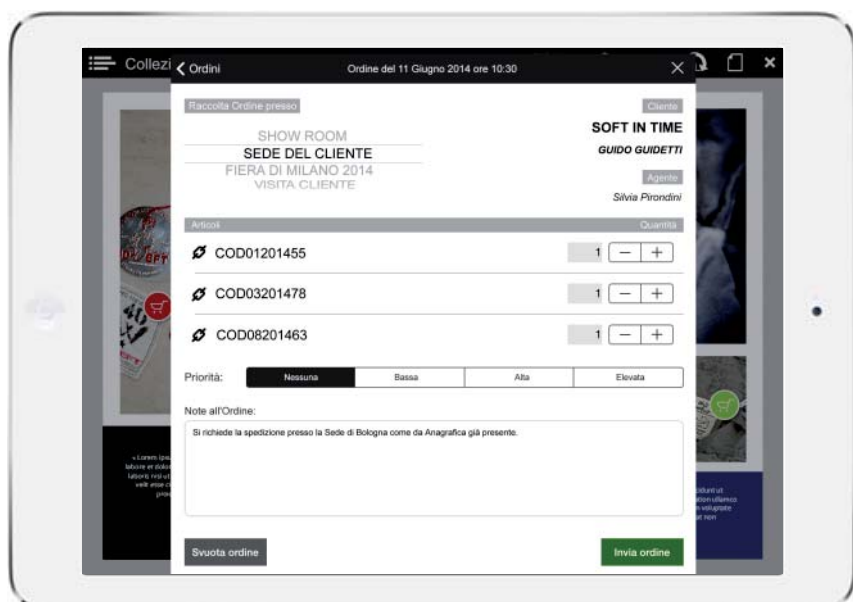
Collezi

Ordini

Ordine del 11 Giugno 2014 ore 10:30

Raccolta Ordine presso

SHOW ROOM
SEDE DEL CLIENTE
FIERA DI MILANO 2014
VISITA CLIENTE

Cliente

SOFT IN TIME

GUIDO GUIDETTI

Agente

Silvia Pirondini

Articoli

Quantità

COD01201455 1 − +

COD03201478 1 − +

COD08201463 1 − +

Priorità:

| Nessuna | Bassa | Alta | Elevata |
|---|---|---|---|

Note all'Ordine:

Si richiede la spedizione presso la Sede di Bologna come da Anagrafica già presente.

« Lorem ipsu labore et dolo laboris nisi ut velit esse ci proi

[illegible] ciduntut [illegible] tion ullamco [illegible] voluptate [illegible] nt non

Svuota ordine

Invia ordine